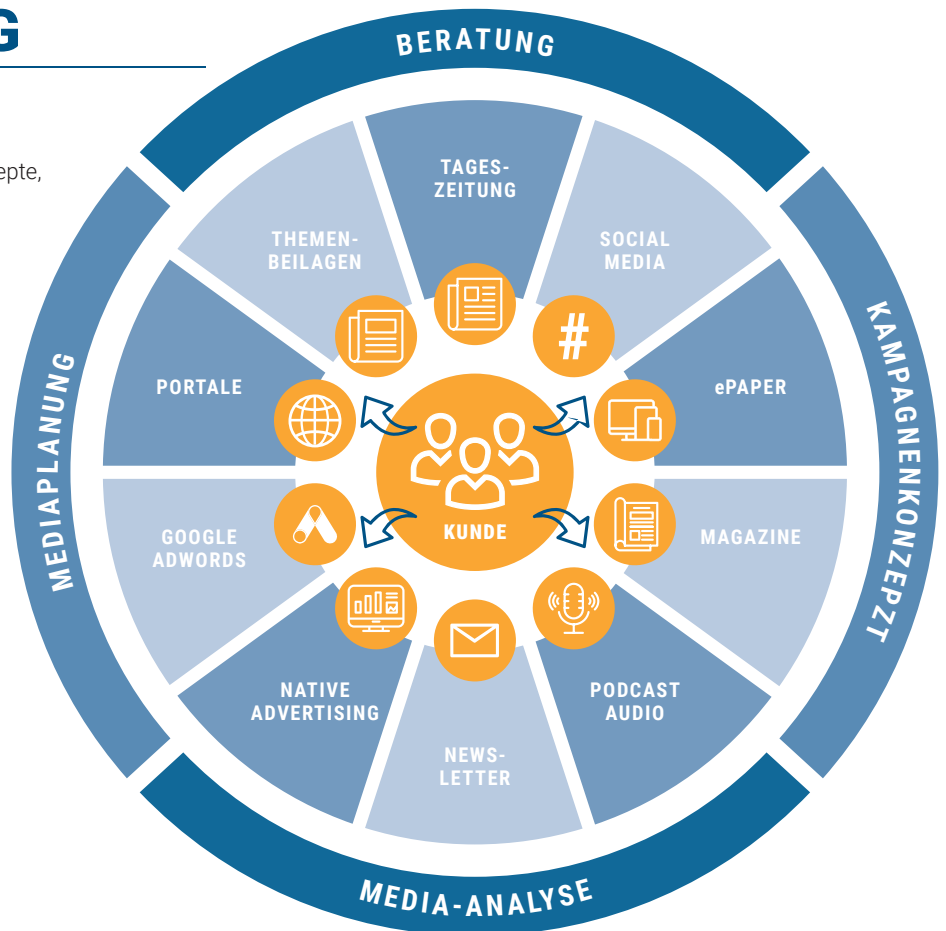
G

epte,

BERATUNG

KAMPAGNENKONZEPZT

MEDIA-ANALYSE

MEDIAPLANUNG

TAGES-ZEITUNG

SOCIAL MEDIA

ePAPER

MAGAZINE

PODCAST AUDIO

NEWS-LETTER

NATIVE ADVERTISING

GOOGLE ADWORDS

PORTALE

THEMEN-BEILAGEN

#

KUNDE